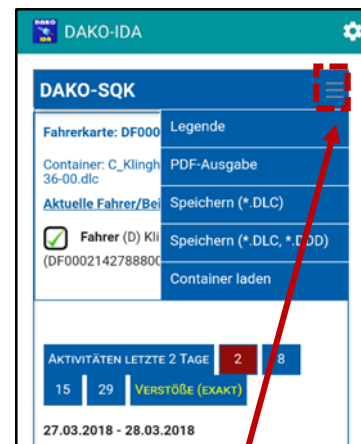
DAKO IDA DAKO-IDA

DAKO-SQK

Fahrerkarte: DF000

Container: C_Klingh 36-00.dlc

Aktuelle Fahrer/Bei

Fahrer (D) Kli (DF0002147888000

Legende

PDF-Ausgabe

Speichern (*.DLC)

Speichern (*.DLC, *.DDD)

Container laden

Aktivitäten letzte 2 Tage 2 8

15 29 Verstöße (exakt)

27.03.2018 - 28.03.2018